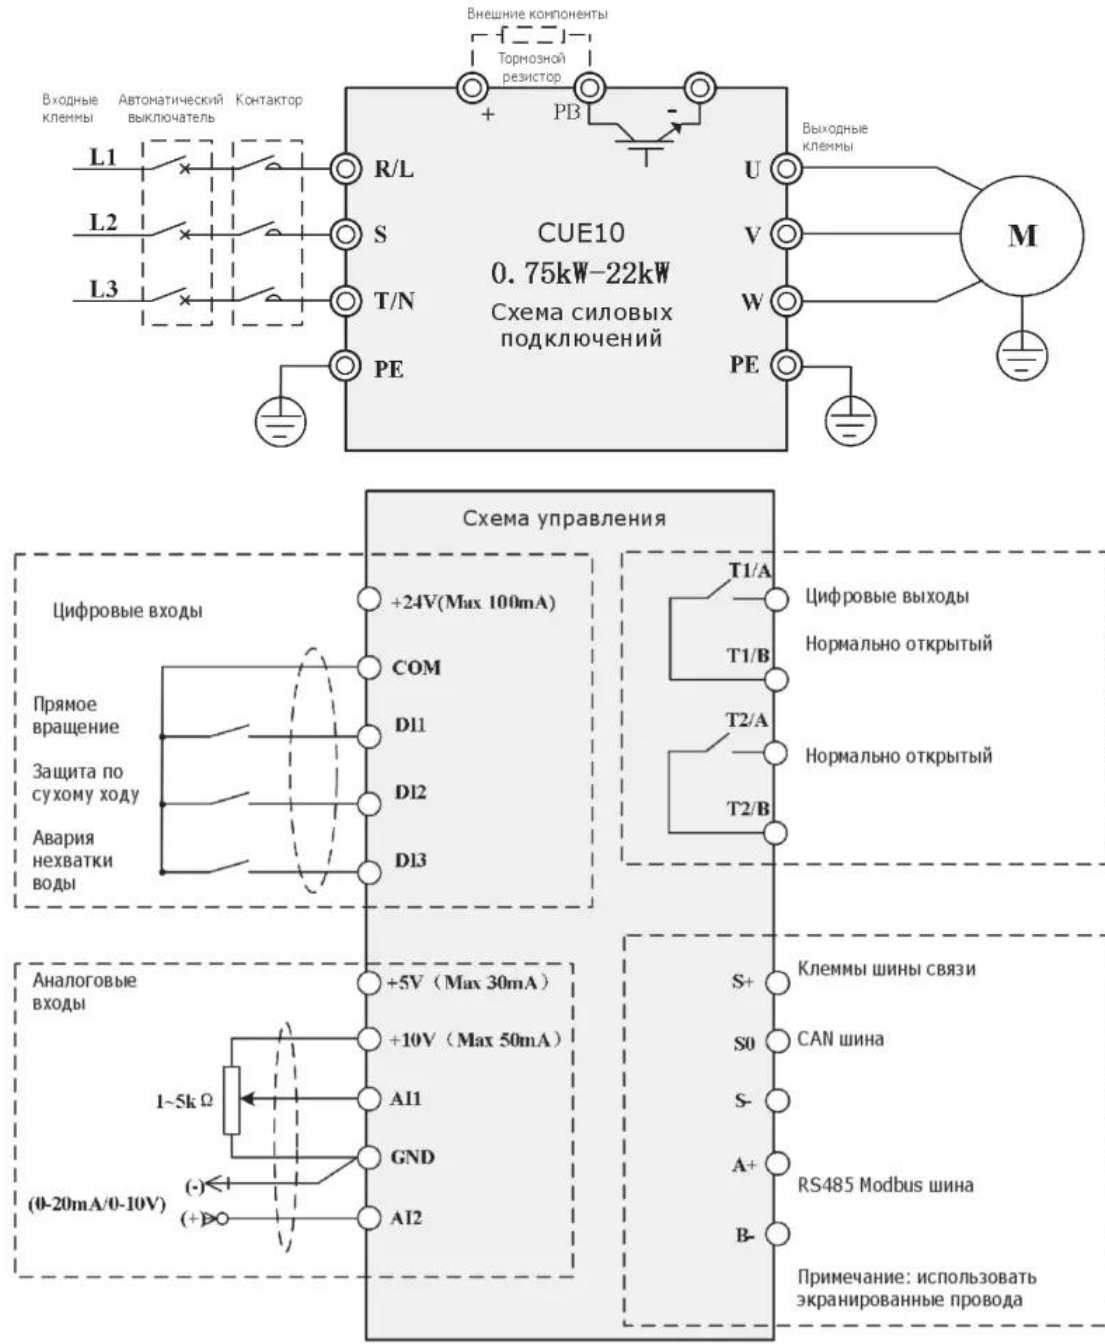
Внешние компоненты

Тормозной резистор

+

PB

-

Входные клеммы

Автоматический выключатель

Контактор

L1

L2

L3

R/L

S

T/N

PE

CUE10

0.75kW-22kW

Схема силовых подключений

Выходные клеммы

U

V

W

PE

M

Схема управления

Цифровые входы

+24V(Max 100mA)

COM

Прямое вращение

DI1

Защита по сухому ходу

DI2

Авария нехватки воды

DI3

T1/A

Цифровые выходы

Нормально открытый

T1/B

T2/A

Нормально открытый

T2/B

Аналоговые входы

+5V（Max 30mA）

+10V（Max 50mA）

$1\sim5k\Omega$

AI1

GND

(-)

(0-20mA/0-10V)

(+)

AI2

S+

Клеммы шины связи

S0

CAN шина

S-

A+

RS485 Modbus шина

B-

Примечание: использовать экранированные провода